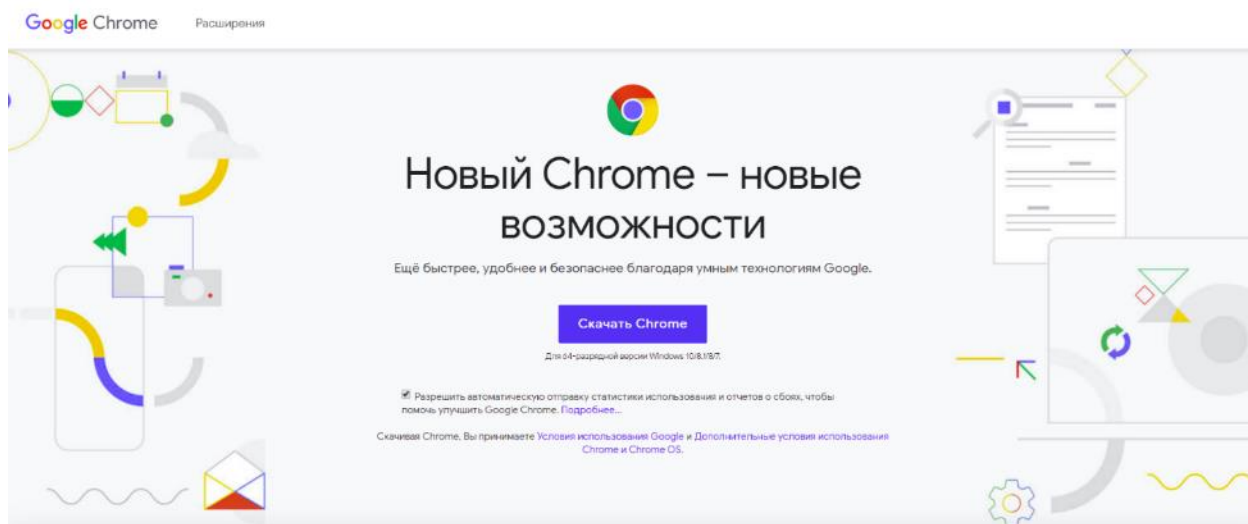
Google Chrome Расширения

Новый Chrome – новые возможности

Ещё быстрее, удобнее и безопаснее благодаря умным технологиям Google.

Скачать Chrome

Для 64-разрядной версии Windows 10/8.1/8/7.

Разрешить автоматическую отправку статистики использования и отчетов о сбоях, чтобы помочь улучшить Google Chrome. Подробнее...

Скачивая Chrome, Вы принимаете Условия использования Google и Дополнительные условия использования Chrome и Chrome OS.